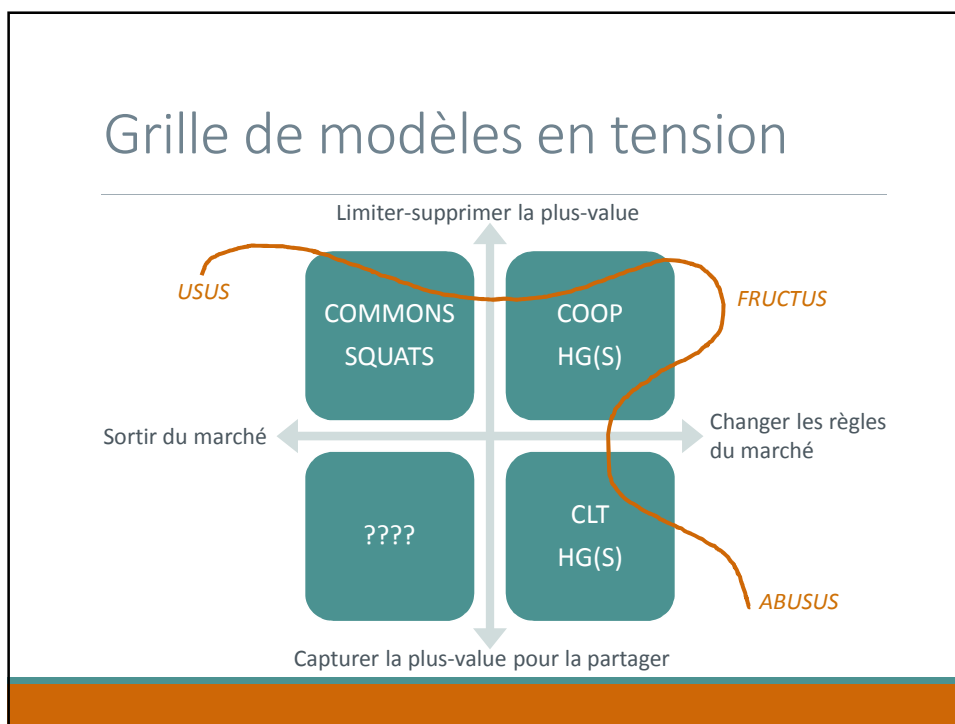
Grille de modèles en tension

Limiter-supprimer la plus-value

USUS

FRUCTUS

COMMONS
SQUATS

COOP
HG(S)

Sortir du marché

Changer les règles du marché

????

CLT
HG(S)

ABUSUS

Capturer la plus-value pour la partager